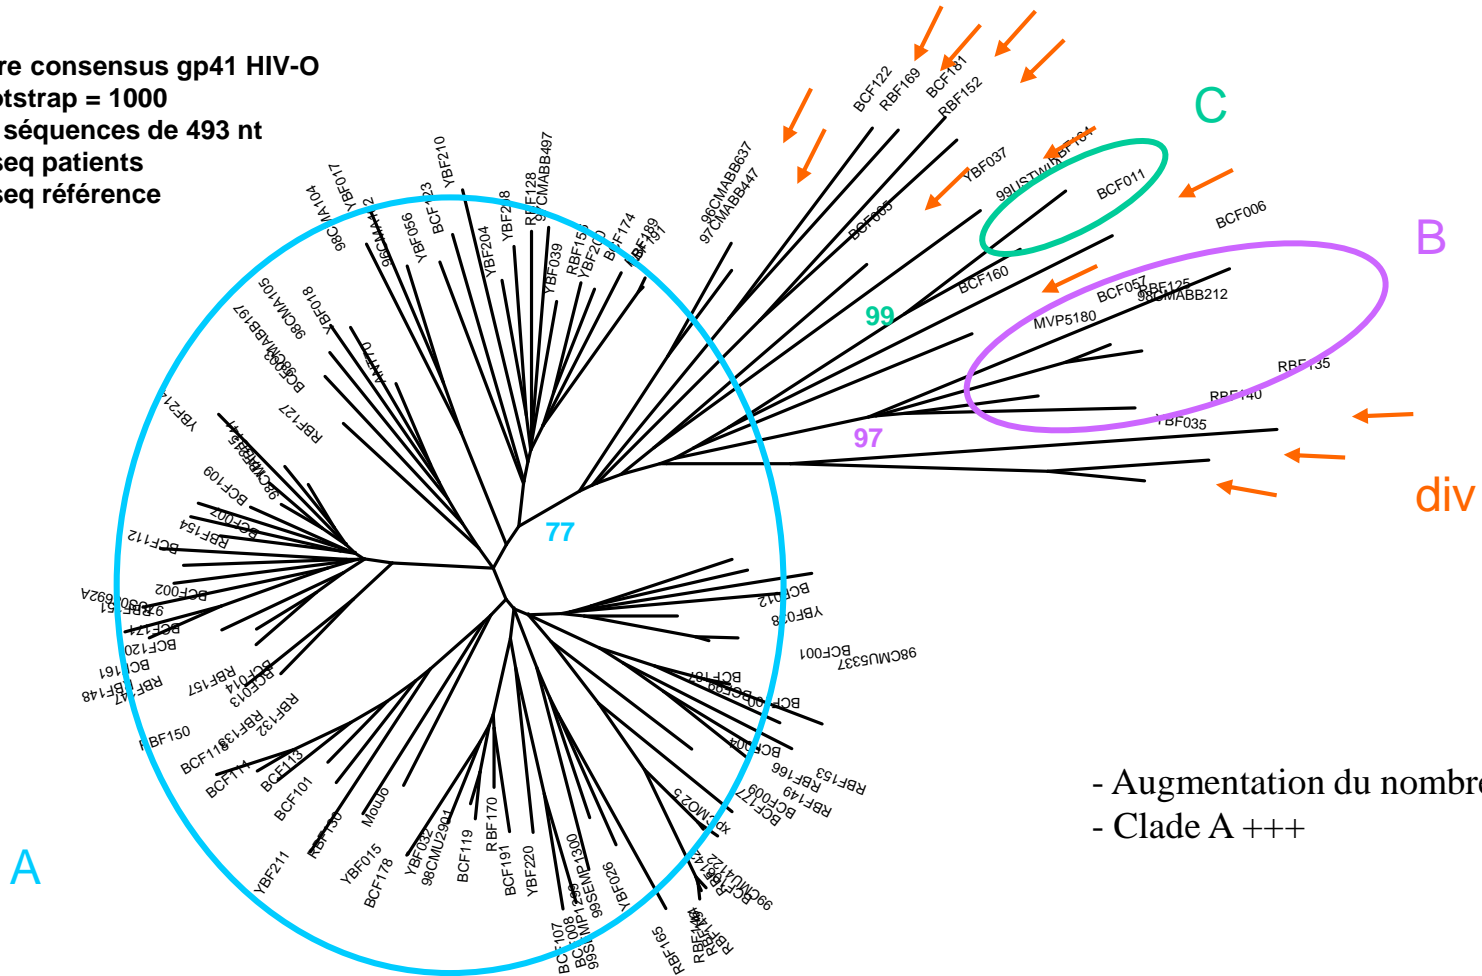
re consensus gp41 HIV-O
otstrap = 1000
séquences de 493 nt
seq patients
seq référence

C
B
div
A
99
97
77

BCF122
RBF169
BCF181
RBF152
YBF037
99USTWIX
BCF011
BCF006
BCF160
BCF057
RBF125
98CMABB212
MVP5180
RBF135
RBF140
YBF035
96CMABB637
97CMABB447
BCF065
YBF210
YBF017
BCF123
YBF056
YBF204
YBF218
RBF128
97CMABB497
YBF039
RBF153
YBF200
BCF174
BCF189
BCF191
98CMA104
96CMA102
98CMA105
YBF018
97CMABB197
BCF003
RBF127
YBF214
BCF109
BCF002
RBF154
BCF112
BCF002
RBF151
BCF174
BCF120
BCF161
RBF147
RBF148
RBF157
BCF014
BCF013
RBF132
RBF150
BCF118
RBF138
BCF114
BCF113
BCF101
RBF130
MouJo
YBF211
YBF015
BCF178
YBF032
98CMU2901
BCF119
RBF170
BCF191
YBF220
99SEMP1300
YBF026
BCF107
BCF008
99SEMP1299
RBF165
BCF012
YBF018
BCF001
98CMU5337
BCF187
BCF099
BCF004
RBF166
RBF153
RBF149
BCF009
BCF177
BCF004
ANT70
CMO25

- Augmentation du nombre
- Clade A +++